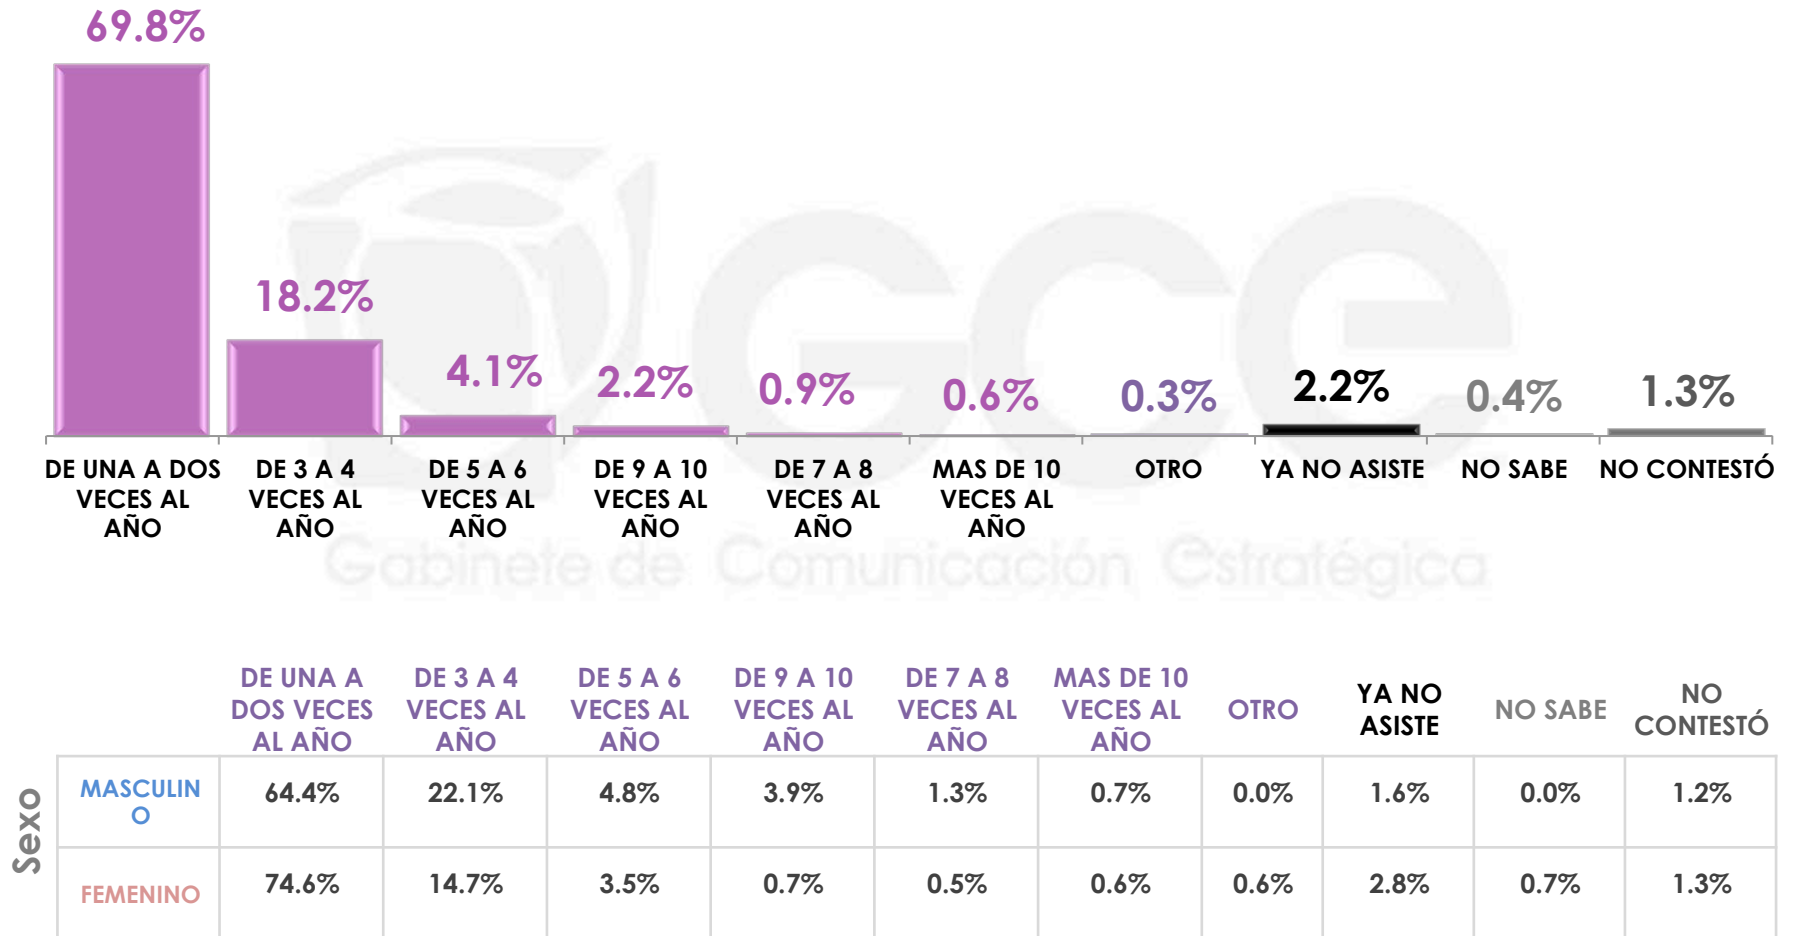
69.8%

18.2%

4.1%

2.2%

0.9%

0.6%

0.3%

2.2%

0.4%

1.3%

DE UNA A DOS VECES AL AÑO

DE 3 A 4 VECES AL AÑO

DE 5 A 6 VECES AL AÑO

DE 9 A 10 VECES AL AÑO

DE 7 A 8 VECES AL AÑO

MAS DE 10 VECES AL AÑO

OTRO

YA NO ASISTE

NO SABE

NO CONTESTÓ

GCE Gabinete de Comunicación Estratégica

| Sexo | | DE UNA A DOS VECES AL AÑO | DE 3 A 4 VECES AL AÑO | DE 5 A 6 VECES AL AÑO | DE 9 A 10 VECES AL AÑO | DE 7 A 8 VECES AL AÑO | MAS DE 10 VECES AL AÑO | OTRO | YA NO ASISTE | NO SABE | NO CONTESTÓ |
|---|---|---|---|---|---|---|---|---|---|---|---|
| | MASCULINO | 64.4% | 22.1% | 4.8% | 3.9% | 1.3% | 0.7% | 0.0% | 1.6% | 0.0% | 1.2% |
| | FEMENINO | 74.6% | 14.7% | 3.5% | 0.7% | 0.5% | 0.6% | 0.6% | 2.8% | 0.7% | 1.3% |